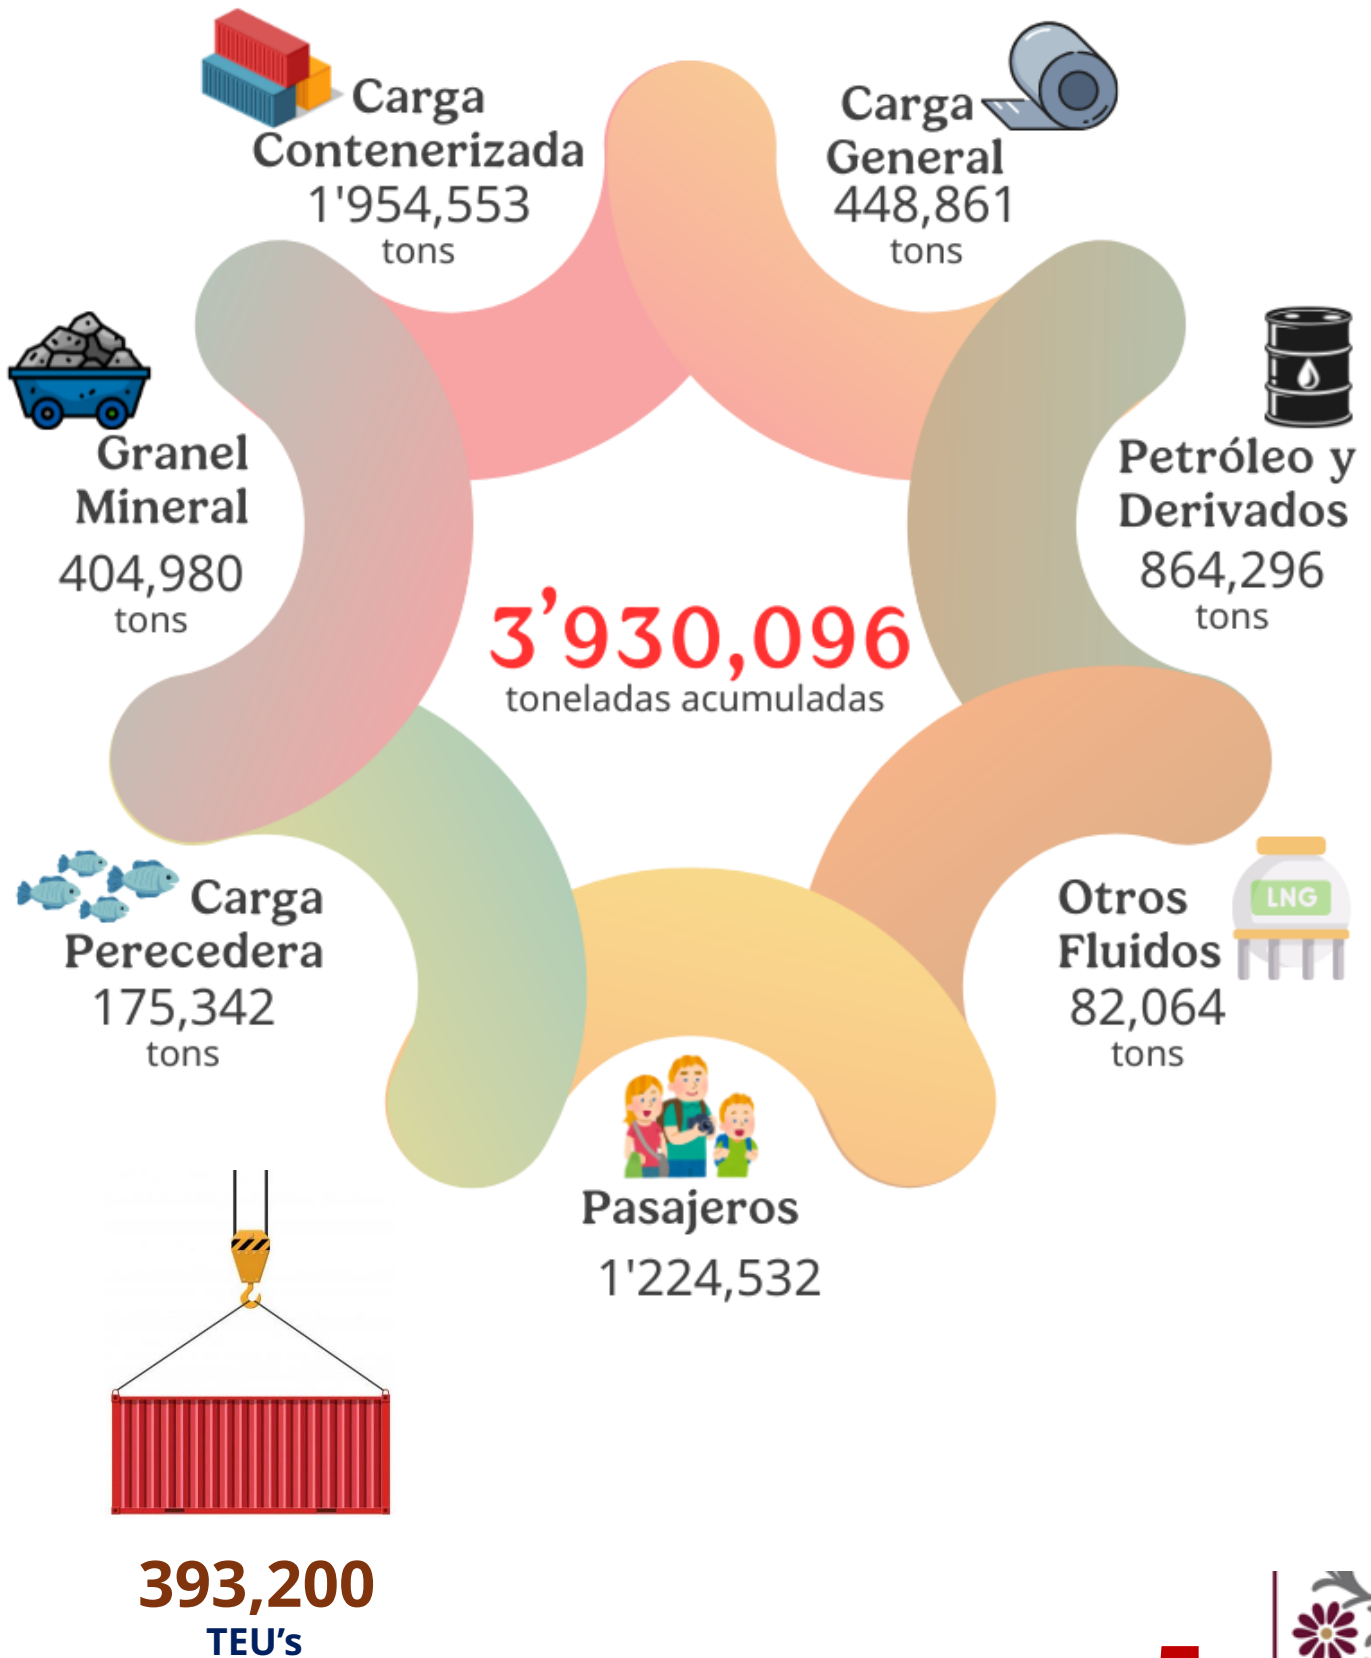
Carga Contenerizada
1'954,553
tons

Carga General
448,861
tons

Granel Mineral
404,980
tons

Petróleo y Derivados
864,296
tons

3’930,096
toneladas acumuladas

Carga Perecedera
175,342
tons

LNG

Otros Fluidos
82,064
tons

Pasajeros
1'224,532

393,200
TEU’s